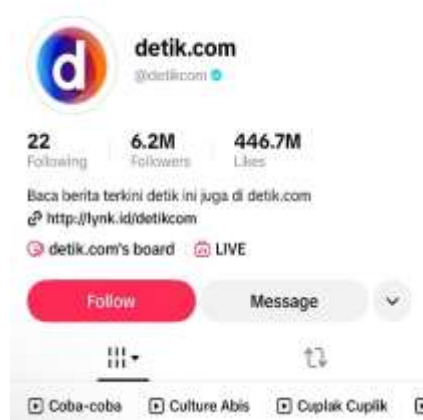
d

detik.com
@detikcom

22
Following
6.2M
Followers
446.7M
Likes

Baca berita terkini detik ini juga di detik.com
http://lynk.id/detikcom

detik.com's board
LIVE

Follow
Message

Coba-coba
Culture Abis
Cuplak Cuplik